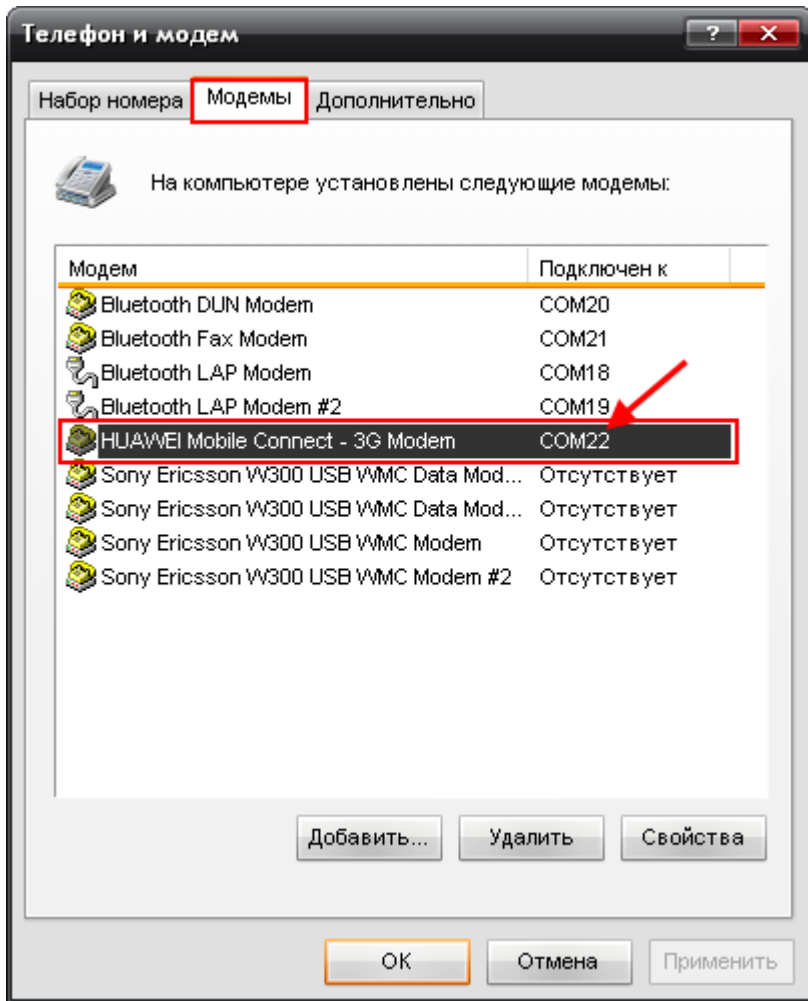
Телефон и модем

?

Набор номера | Модемы | Дополнительно

На компьютере установлены следующие модемы:

| Модем | Подключен к |
|---|---|
| Bluetooth DUN Modem | COM20 |
| Bluetooth Fax Modem | COM21 |
| Bluetooth LAP Modem | COM18 |
| Bluetooth LAP Modem #2 | COM19 |
| HUAWEI Mobile Connect - 3G Modem | COM22 |
| Sony Ericsson W300 USB WMC Data Mod... | Отсутствует |
| Sony Ericsson W300 USB WMC Data Mod... | Отсутствует |
| Sony Ericsson W300 USB WMC Modem | Отсутствует |
| Sony Ericsson W300 USB WMC Modem #2 | Отсутствует |

Добавить... | Удалить | Свойства

OK | Отмена | Применить